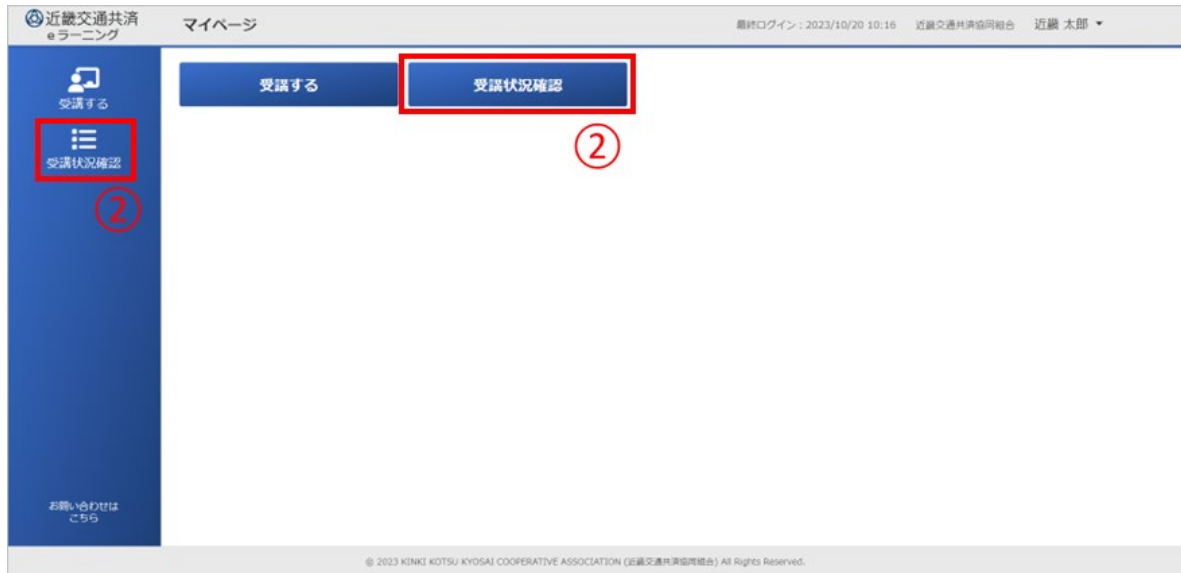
近畿交通共済
eラーニング

マイページ

最終ログイン：2023/10/20 10:16 近畿交通共済協同組合 近畿 太郎 ▾

受講する

受講状況確認

②

受講する

受講状況確認

②

お問い合わせは
こちら

© 2023 KINKI KOTSU KYOSAI COOPERATIVE ASSOCIATION (近畿交通共済協同組合) All Rights Reserved.